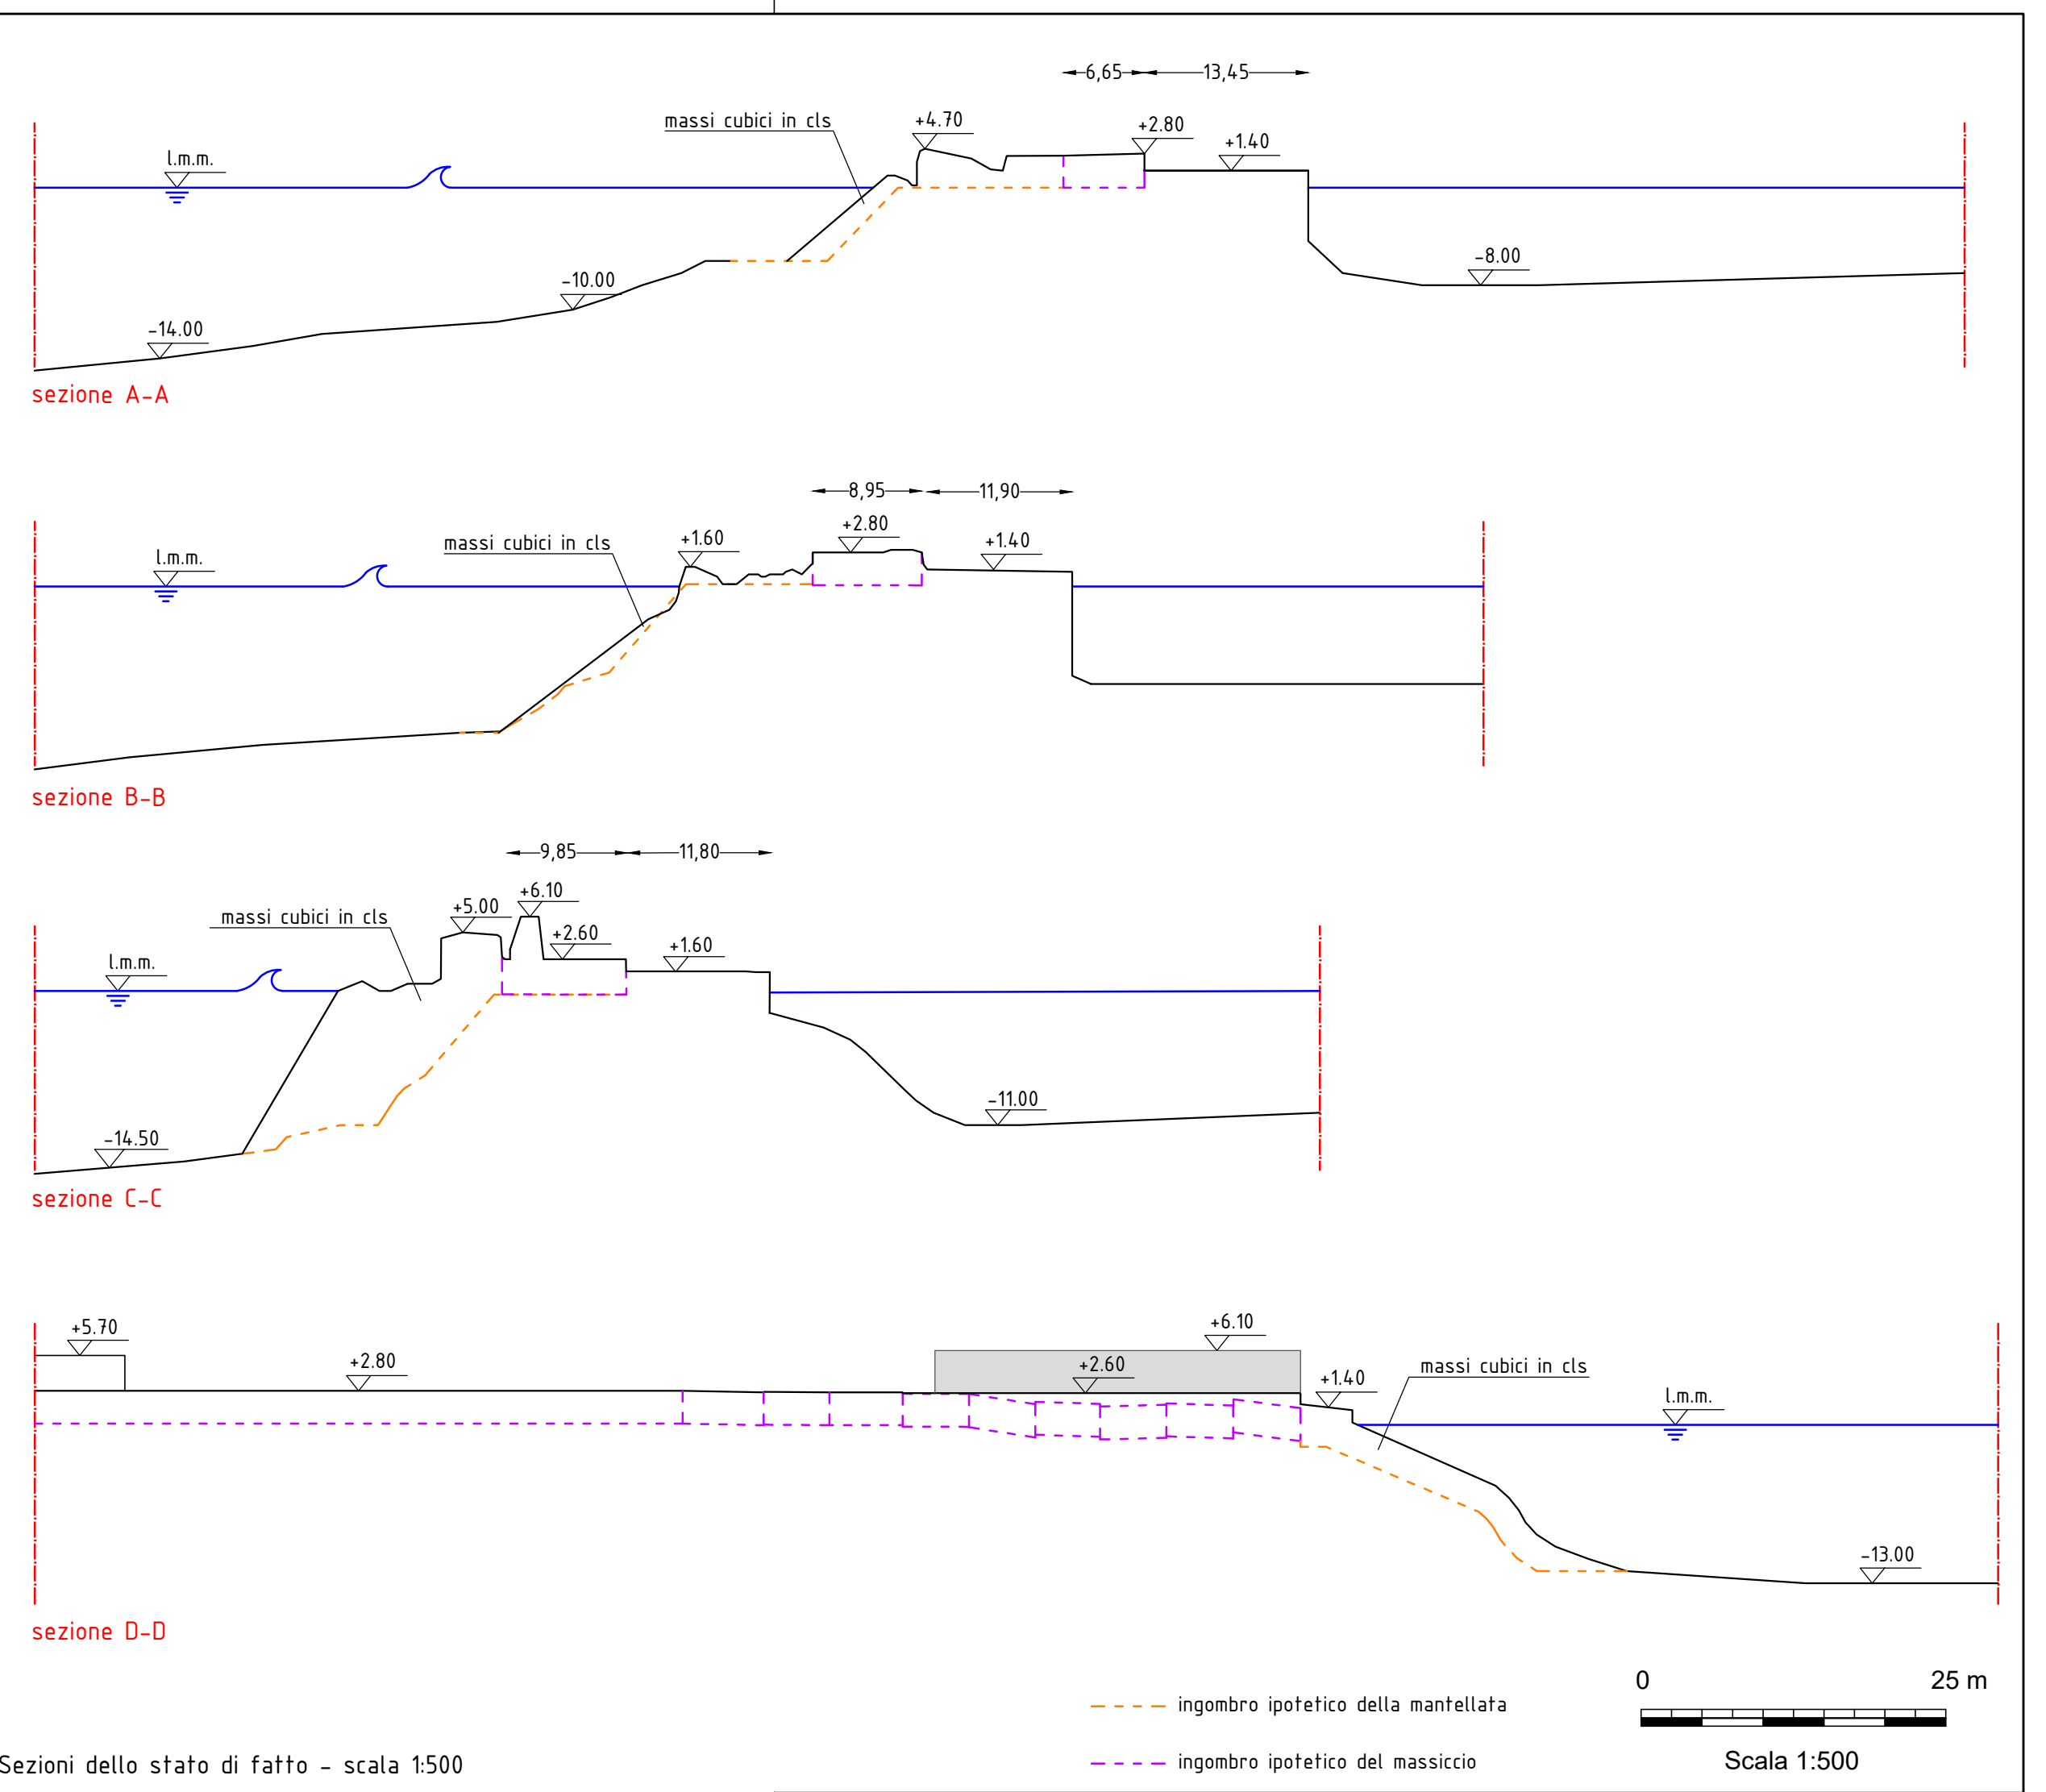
6,65
13,45
massi cubici in cls
+4.70
+2.80
+1.40
l.m.m.
-10.00
-8.00
-14.00
sezione A-A

8,95
11,90
+2.80
massi cubici in cls
+1.60
+1.40
l.m.m.
sezione B-B

9,85
11,80
+6.10
massi cubici in cls
+5.00
+2.60
+1.60
l.m.m.
-11.00
-14.50
sezione C-C

+5.70
+6.10
+2.80
+2.60
+1.40
massi cubici in cls
l.m.m.
-13.00
sezione D-D

0
25 m
ingombro ipotetico della mantellata
ingombro ipotetico del massiccio
Scala 1:500
Sezioni dello stato di fatto - scala 1:500